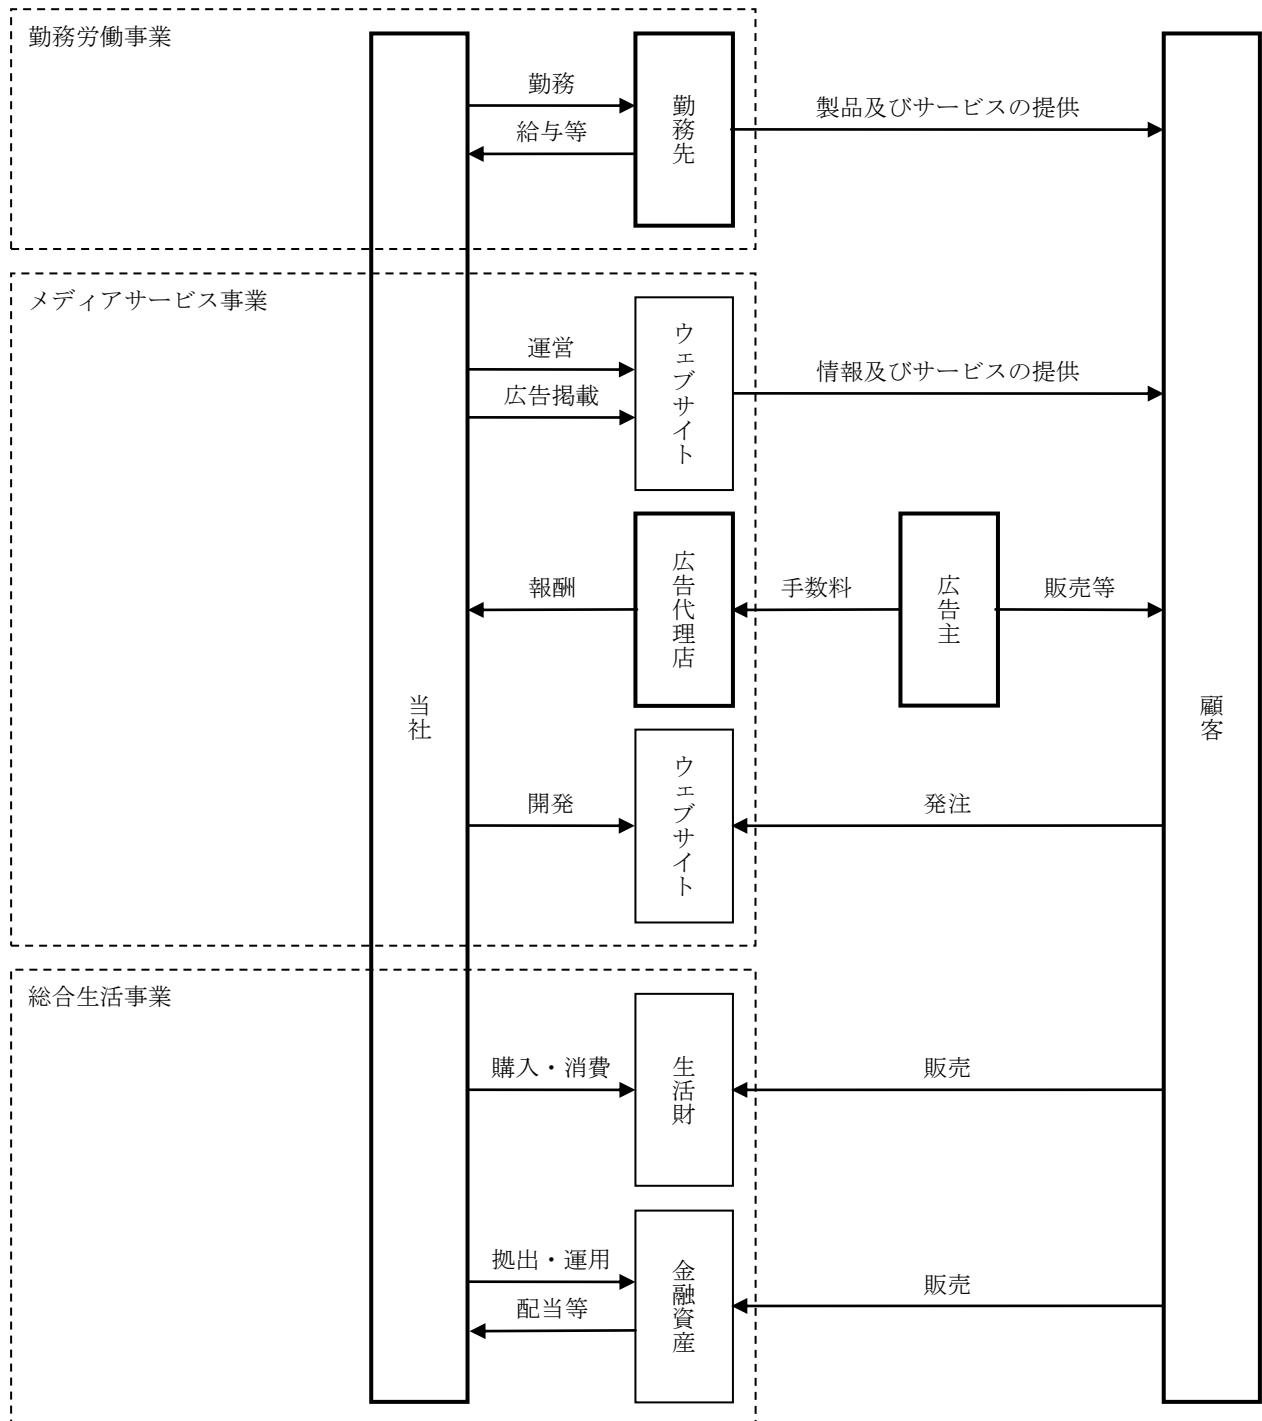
勤務労働事業

勤務

給与等

勤務先

製品及びサービスの提供

メディアサービス事業

運営

広告掲載

ウェブサイト

情報及びサービスの提供

報酬

広告代理店

手数料

広告主

販売等

当社

顧客

開発

ウェブサイト

発注

総合生活事業

購入・消費

生活財

販売

拠出・運用

配当等

金融資産

販売